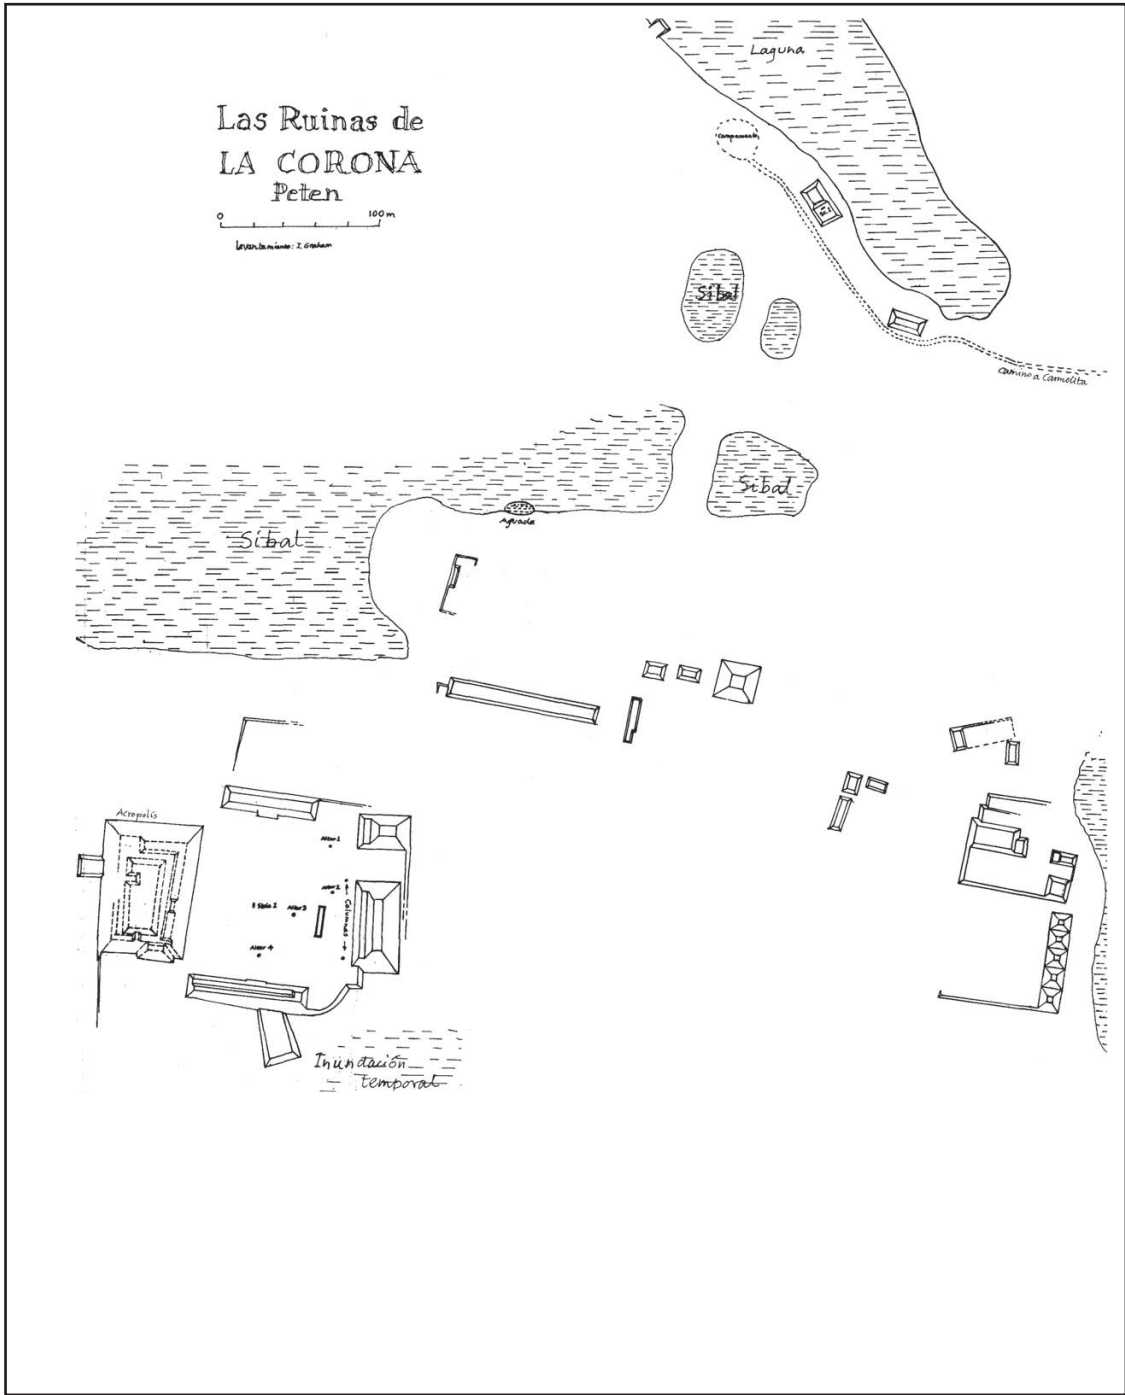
Las Ruinas de
LA CORONA
Peten

0
100 m

Levantamiento: I. Graham

Laguna

Campamento

Sibal

Camino a Carmelita

Sibal

Sibal

Aguada

Acropolis

Altar 1

Altar 2

Stela 1

Altar 3

Columnas

Altar 4

Inundación temporal